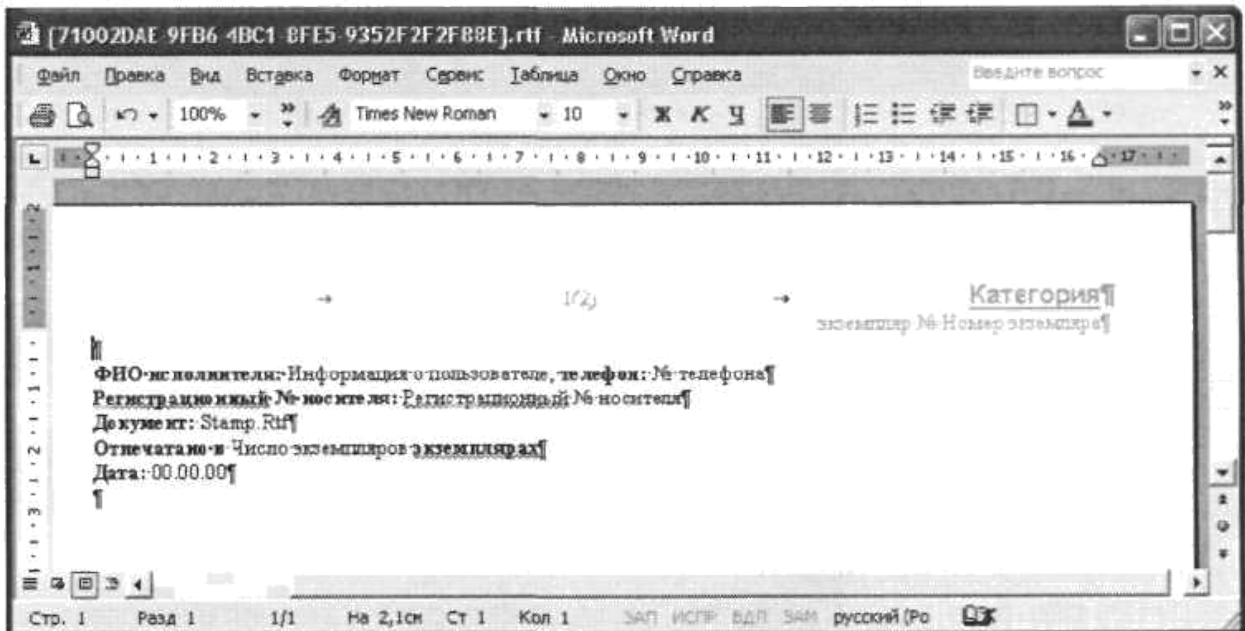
[71002DAE-9FB6-4BC1-BFE5-9352F2F2F88E].rtf - Microsoft Word

Файл Правка Вид Вставка Формат Сервис Таблица Окно Справка

Введите вопрос

100% Times New Roman 10 Ж К Ч

1 2 3 4 5 6 7 8 9 10 11 12 13 14 15 16 17

1(2) Категория¶

экземпляр № Номер экземпляра¶

ФИО исполнителя: Информация о пользователе, телефон: № телефона¶

Регистрационный № носителя: Регистрационный № носителя¶

Документ: Stamp.Rtf¶

Отпечатано в Число экземпляров экземплярах¶

Дата: 00.00.00¶

¶

Стр. 1 Разд 1 1/1 На 2,1см Ст 1 Кол 1 ЗАП ИСПР ВДЛ ЗАМ русский (Ро